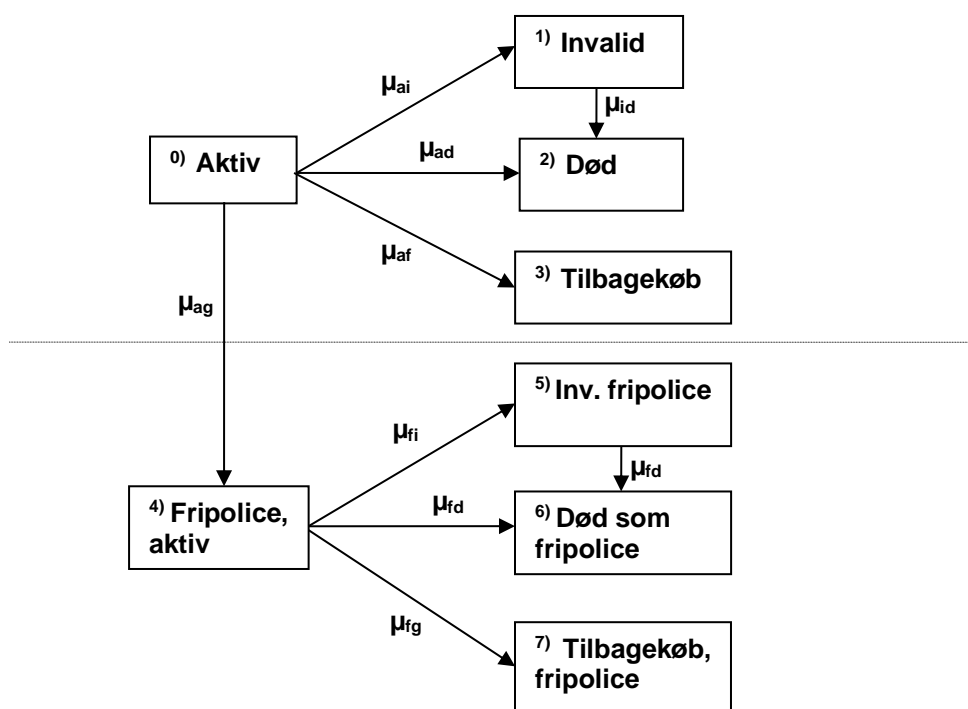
$^{1)}$ Invalid

$\mu_{ai}$

$\mu_{id}$

$^{0)}$ Aktiv

$\mu_{ad}$

$^{2)}$ Død

$\mu_{af}$

$^{3)}$ Tilbagekøb

$\mu_{ag}$

$^{5)}$ Inv. fripolice

$\mu_{fi}$

$\mu_{fd}$

$^{4)}$ Fripolice, aktiv

$\mu_{fd}$

$^{6)}$ Død som fripolice

$\mu_{fg}$

$^{7)}$ Tilbagekøb, fripolice